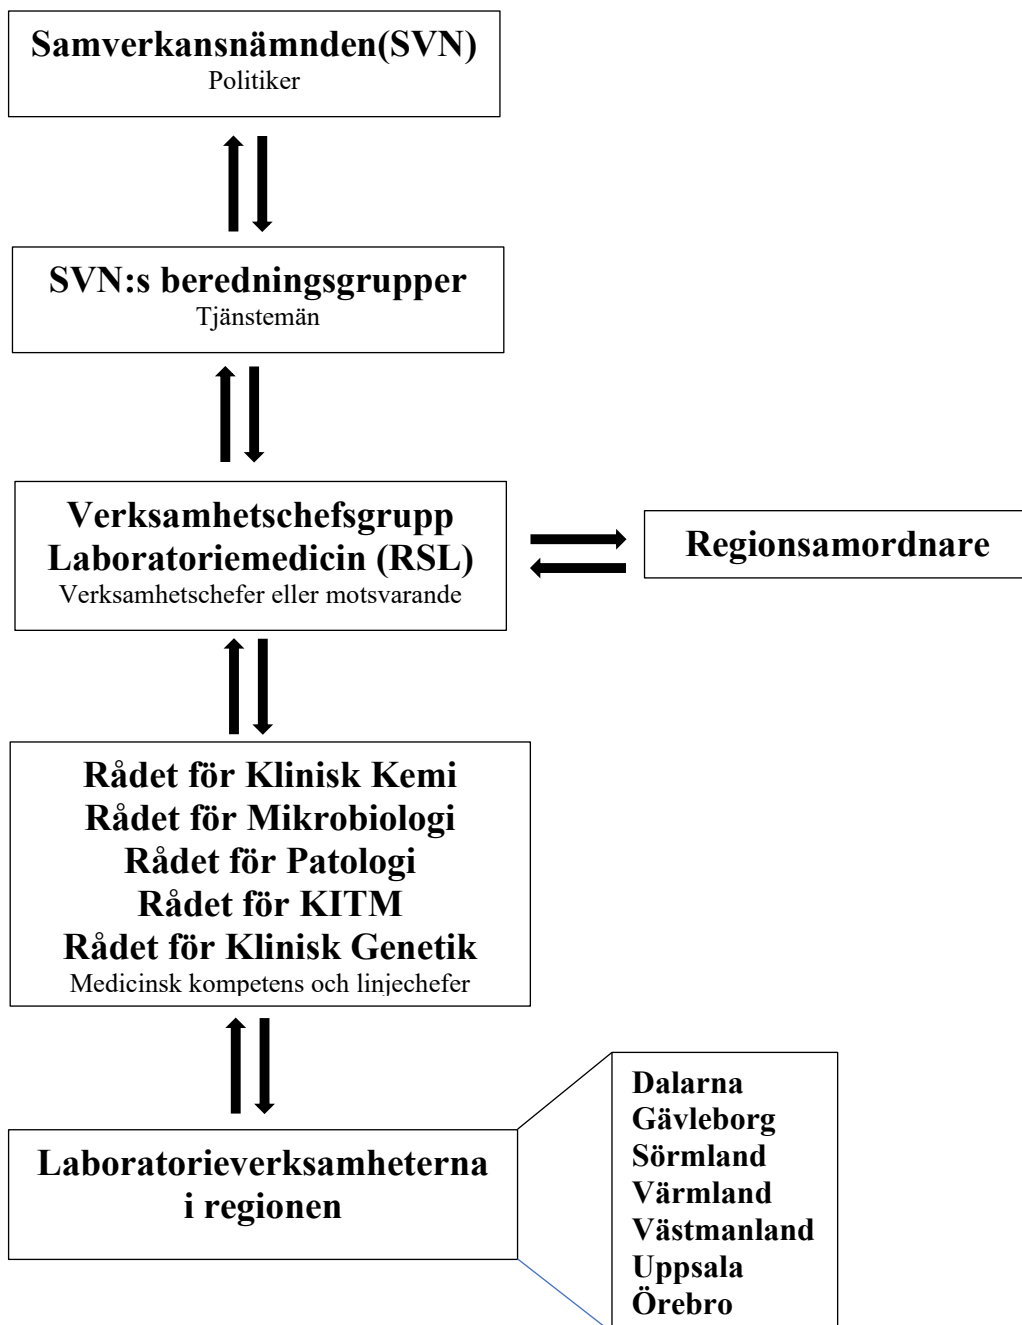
Samverkansnämnden(SVN)
Politiker

SVN:s beredningsgrupper
Tjänstemän

Verksamhetschefsgrupp Laboratoriemedicin (RSL)
Verksamhetschefer eller motsvarande

Regionsamordnare

Rådet för Klinisk Kemi
Rådet för Mikrobiologi
Rådet för Patologi
Rådet för KITM
Rådet för Klinisk Genetik
Medicinsk kompetens och linjechefer

Laboratorieverksamheterna i regionen

Dalarna
Gävleborg
Sörmland
Värmland
Västmanland
Uppsala
Örebro